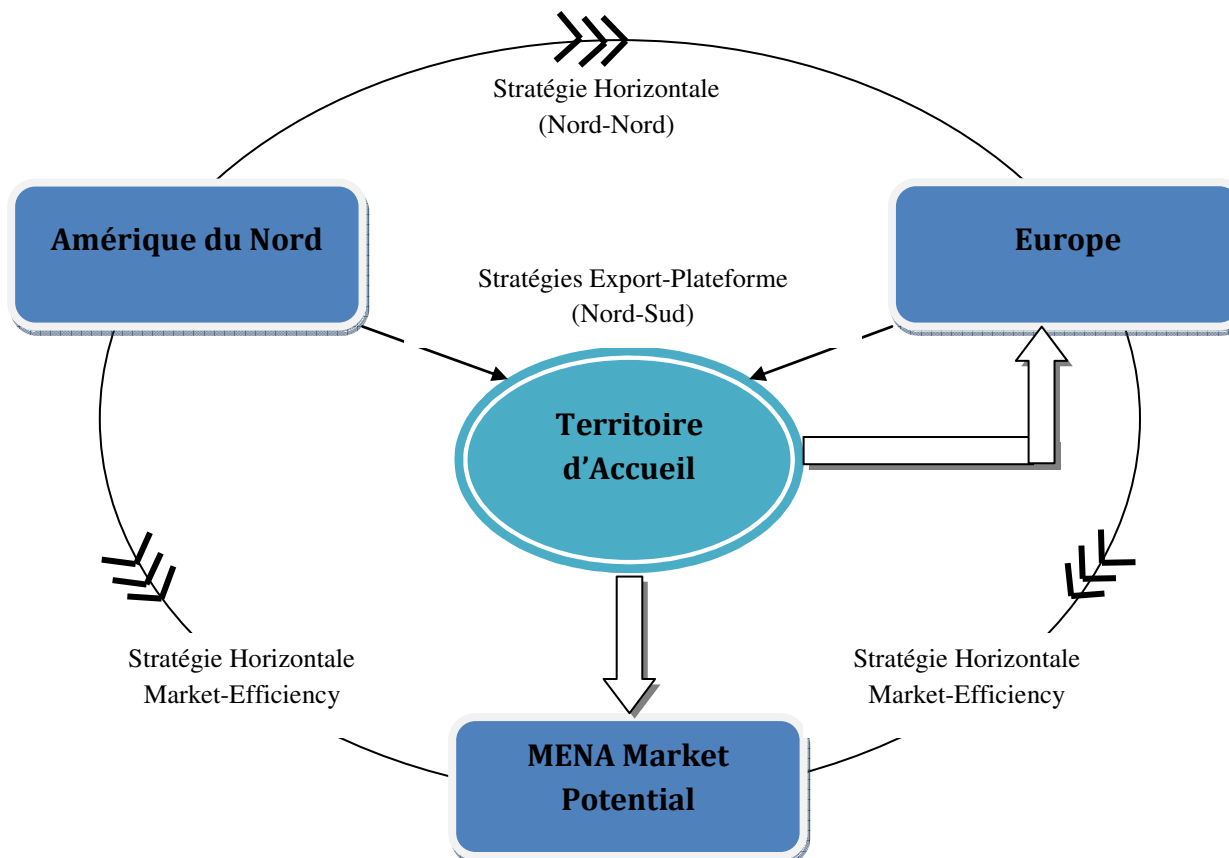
Stratégie Horizontale
(Nord-Nord)

Amérique du Nord

Europe

Stratégies Export-Plateforme
(Nord-Sud)

Territoire d'Accueil

Stratégie Horizontale
Market-Efficiency

Stratégie Horizontale
Market-Efficiency

MENA Market Potential